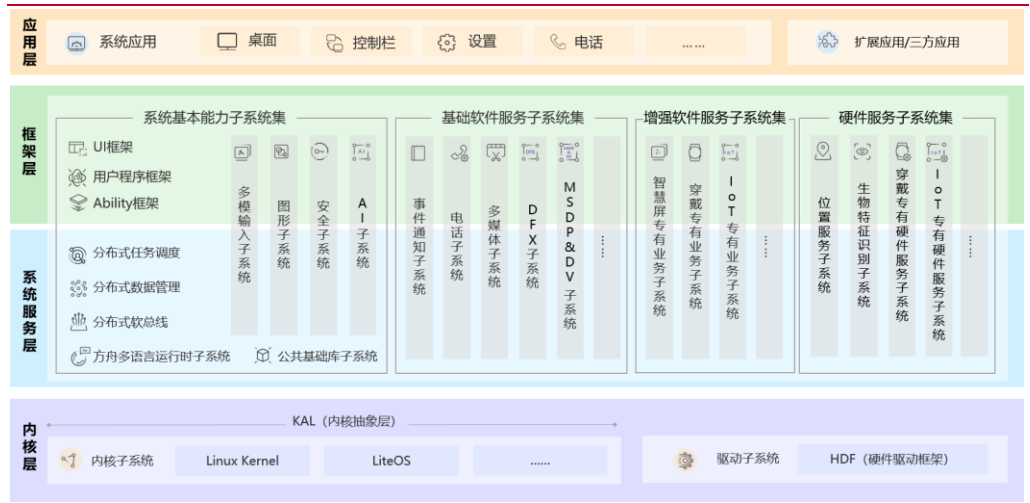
应用层

系统应用　桌面　控制栏　设置　电话　……

扩展应用/三方应用

框架层

系统服务层

系统基本能力子系统集

UI框架
用户程序框架
Ability框架

分布式任务调度
分布式数据管理
分布式软总线

方舟多语言运行时子系统　公共基础库子系统

多模输入子系统
图形子系统
安全子系统
AI子系统

基础软件服务子系统集

事件通知子系统
电话子系统
多媒体子系统
DFX子系统
MSDP&DV子系统
⋮

增强软件服务子系统集

智慧屏专有业务子系统
穿戴专有业务子系统
IoT专有业务子系统
⋮

硬件服务子系统集

位置服务子系统
生物特征识别子系统
穿戴专有硬件服务子系统
IoT专有硬件服务子系统
⋮

内核层

KAL（内核抽象层）

内核子系统　Linux Kernel　LiteOS　……

驱动子系统　HDF（硬件驱动框架）